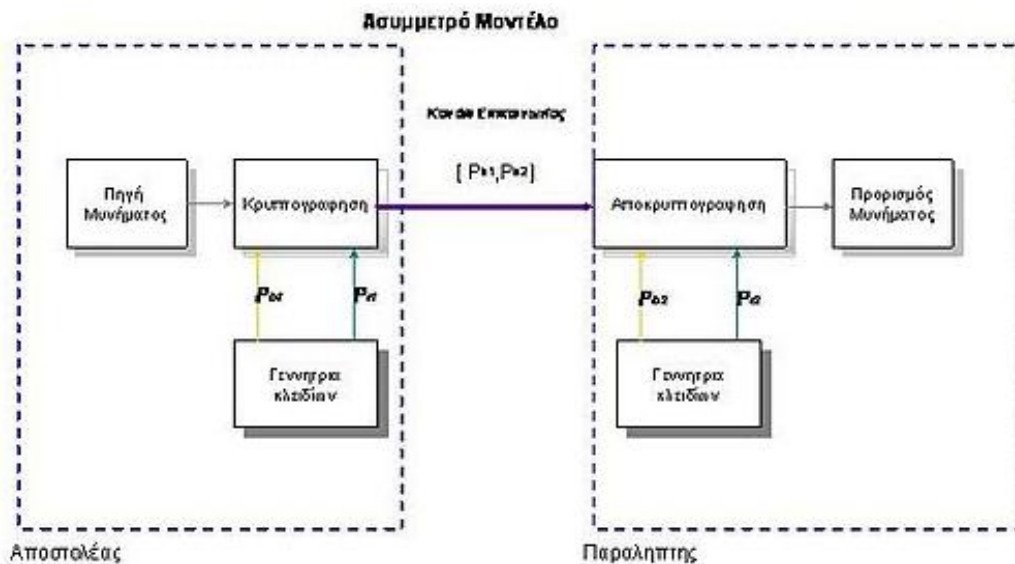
Ασυμμετρό Μοντέλο

Κανάλι Επικοινωνίας

[ $P_{k1}$,$P_{k2}$]

Πηγή Μυνήματος

Κρυπτογραφηση

$P_{b1}$

$P_{r1}$

Γεννητρια κλειδιων

Αποκρυπτογραφηση

Προορισμός Μυνήματος

$P_{b2}$

$P_{r2}$

Γεννητρια κλειδιων

Αποστολέας

Παραληπτης